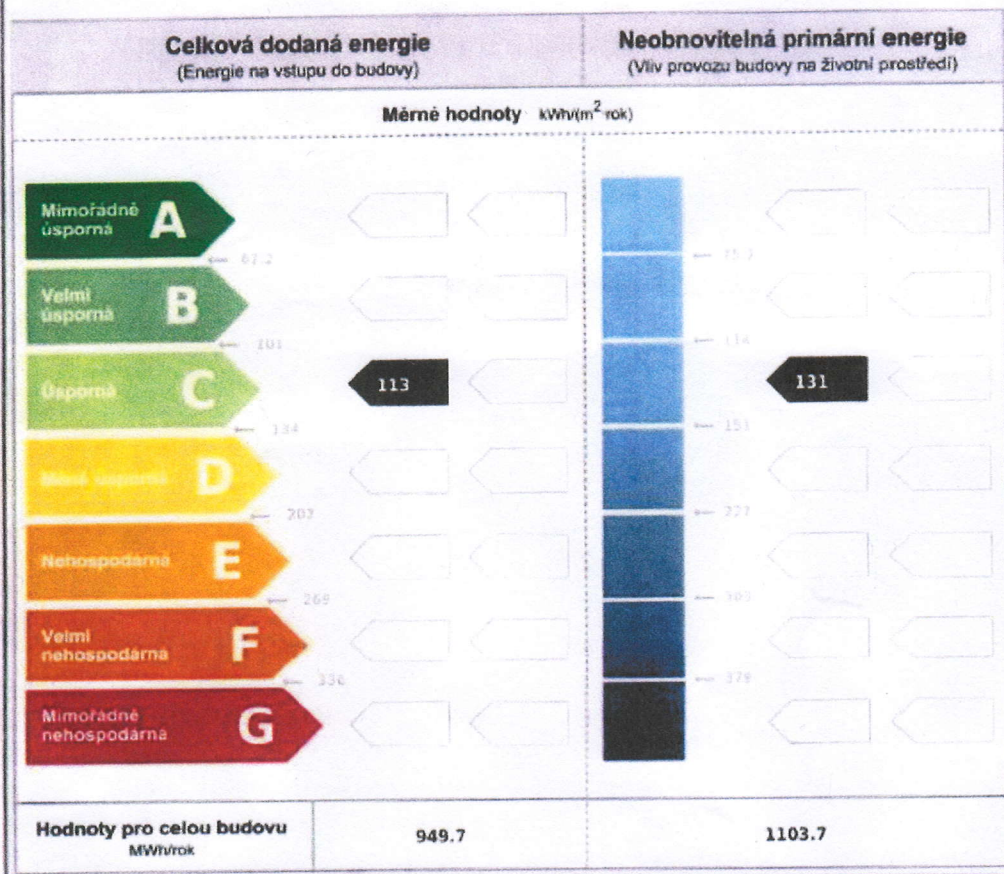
Celková dodaná energie
(Energie na vstupu do budovy)

Neobnovitelná primární energie
(Vliv provozu budovy na životní prostředí)

Měrné hodnoty kWh/(m$^2$·rok)

Mimořádně úsporná A

67.2

Velmi úsporná B

101

Úsporná C

113

134

Méně úsporná D

202

Nehospodárná E

269

Velmi nehospodárná F

336

Mimořádně nehospodárná G

75.7

114

131

151

227

303

379

Hodnoty pro celou budovu
MWh/rok

949.7

1103.7